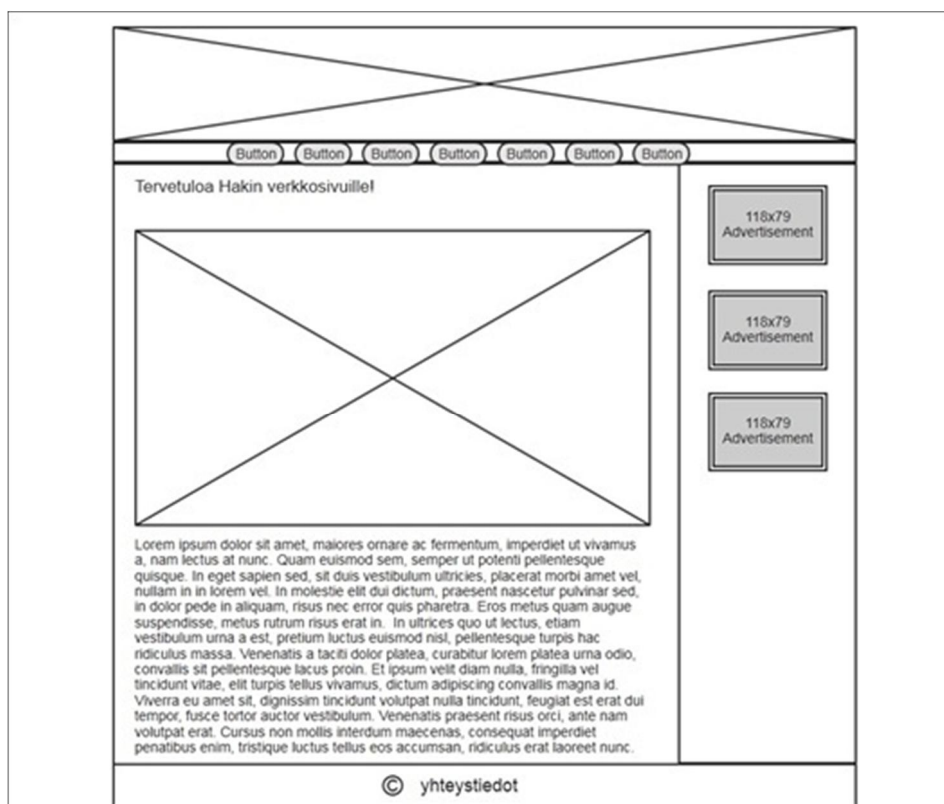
Button Button Button Button Button Button Button

Tervetuloa Hakin verkkosivuille!

118x79 Advertisement

118x79 Advertisement

118x79 Advertisement

Lorem ipsum dolor sit amet, maiores ornare ac fermentum, imperdiet ut vivamus a, nam lectus at nunc. Quam euismod sem, semper ut potenti pellentesque quisque. In eget sapien sed, sit duis vestibulum ultricies, placerat morbi amet vel, nullam in in lorem vel. In molestie elit dui dictum, praesent nascetur pulvinar sed, in dolor pede in aliquam, risus nec error quis pharetra. Eros metus quam augue suspendisse, metus rutrum risus erat in. In ultrices quo ut lectus, etiam vestibulum urna a est, pretium luctus euismod nisl, pellentesque turpis hac ridiculus massa. Venenatis a taciti dolor platea, curabitur lorem platea urna odio, convallis sit pellentesque lacus proin. Et ipsum velit diam nulla, fringilla vel tincidunt vitae, elit turpis tellus vivamus, dictum adipiscing convallis magna id. Viverra eu amet sit, dignissim tincidunt volutpat nulla tincidunt, feugiat est erat dui tempor, fusce tortor auctor vestibulum. Venenatis praesent risus orci, ante nam volutpat erat. Cursus non mollis interdum maecenas, consequat imperdiet penatibus enim, tristique luctus tellus eos accumsan, ridiculus erat laoreet nunc.

© yhteystiedot